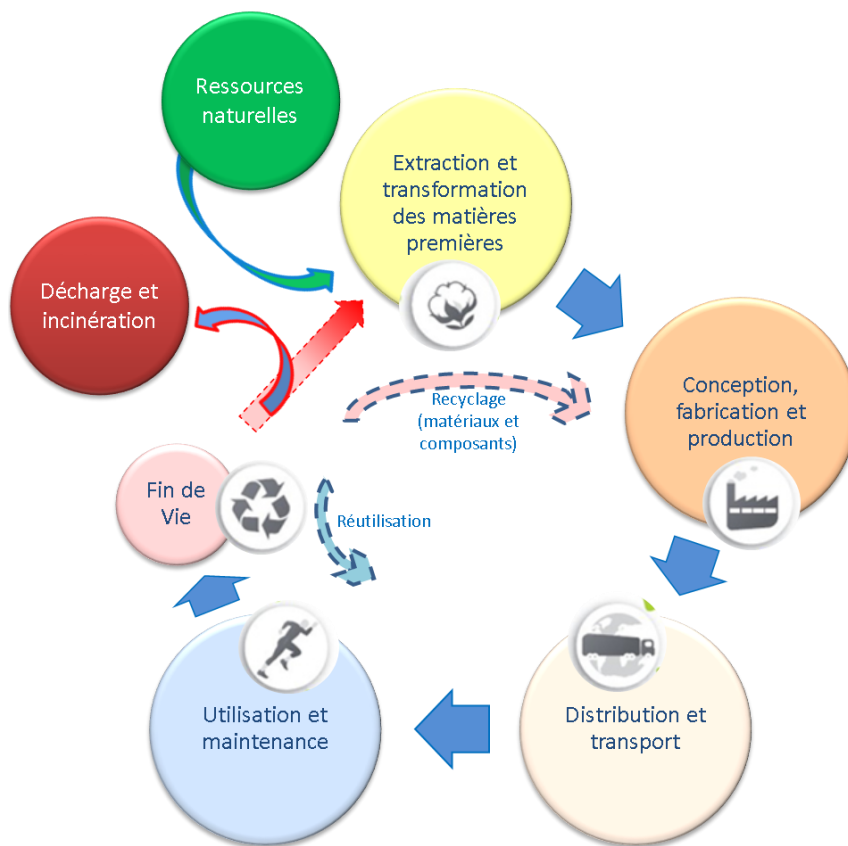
Ressources naturelles

Extraction et transformation des matières premières

Décharge et incinération

Recyclage (matériaux et composants)

Conception, fabrication et production

Fin de Vie

Réutilisation

Utilisation et maintenance

Distribution et transport